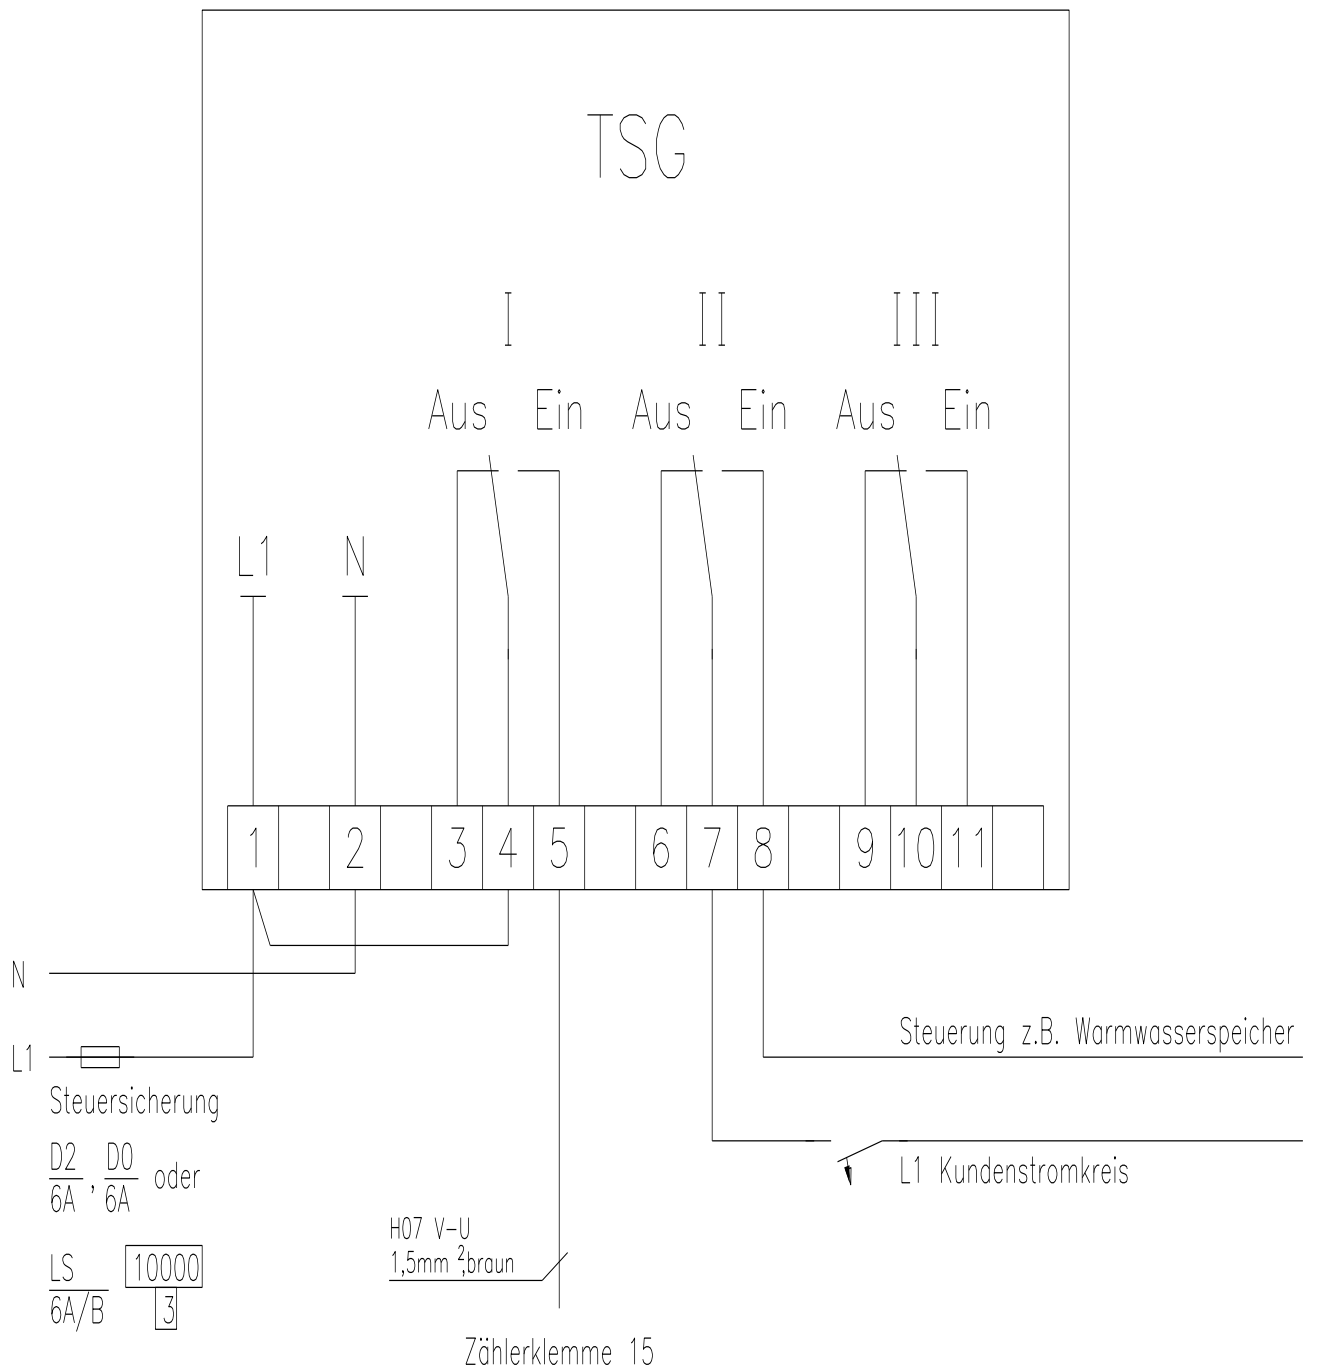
TSG

I

II

III

Aus Ein Aus Ein Aus Ein

L1 N

| 1 | | 2 | | 3 | 4 | 5 | | 6 | 7 | 8 | | 9 | 10 | 11 | |
|---|---|---|---|---|---|---|---|---|---|---|---|---|---|---|---|

N

L1

Steuersicherung

$\frac{D2}{6A}$, $\frac{D0}{6A}$ oder

$\frac{LS}{6A/B}$ 10000 3

Steuerung z.B. Warmwasserspeicher

L1 Kundenstromkreis

H07 V-U
1,5mm $^2$,braun

Zählerklemme 15